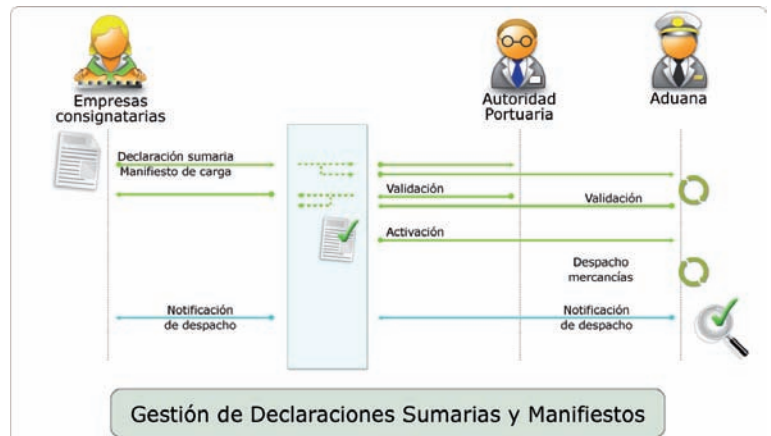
Empresas consignatarias

Autoridad Portuaria

Aduana

Declaración sumaria
Manifiesto de carga

Validación

Validación

Activación

Despacho mercancías

Notificación de despacho

Notificación de despacho

Gestión de Declaraciones Sumarias y Manifiestos